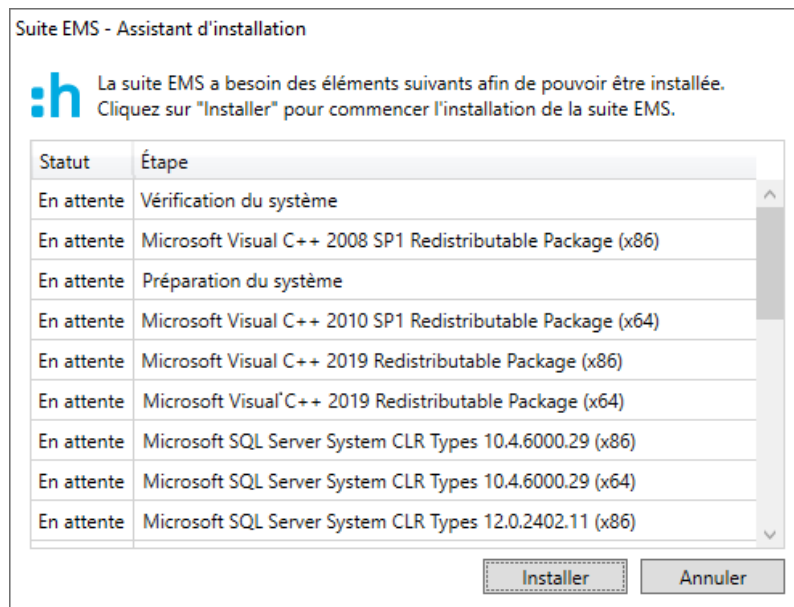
Suite EMS - Assistant d'installation

:h

La suite EMS a besoin des éléments suivants afin de pouvoir être installée.
Cliquez sur "Installer" pour commencer l'installation de la suite EMS.

| Statut | Étape |
|---|---|
| En attente | Vérification du système |
| En attente | Microsoft Visual C++ 2008 SP1 Redistributable Package (x86) |
| En attente | Préparation du système |
| En attente | Microsoft Visual C++ 2010 SP1 Redistributable Package (x64) |
| En attente | Microsoft Visual C++ 2019 Redistributable Package (x86) |
| En attente | Microsoft Visual C++ 2019 Redistributable Package (x64) |
| En attente | Microsoft SQL Server System CLR Types 10.4.6000.29 (x86) |
| En attente | Microsoft SQL Server System CLR Types 10.4.6000.29 (x64) |
| En attente | Microsoft SQL Server System CLR Types 12.0.2402.11 (x86) |

Installer
Annuler